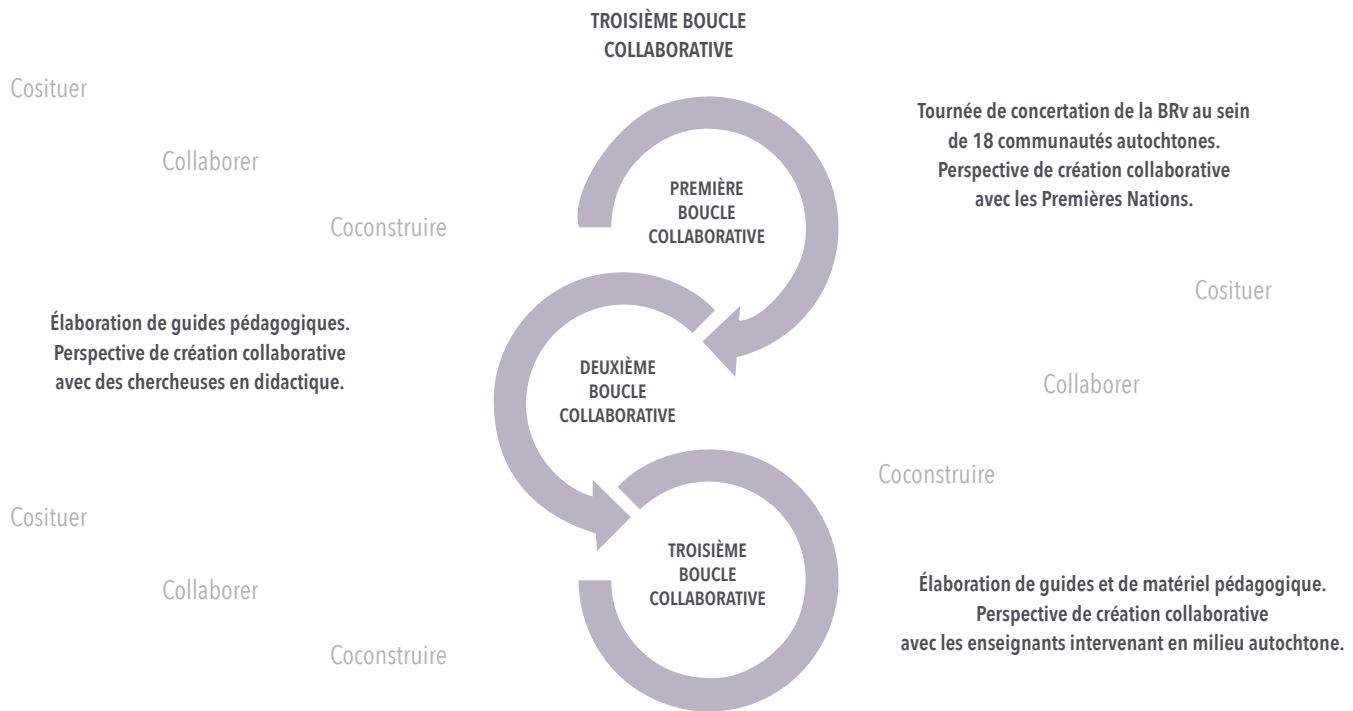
TROISIÈME BOUCLE COLLABORATIVE

Cosituer

Collaborer

Coconstruire

PREMIÈRE BOUCLE COLLABORATIVE

Tournée de concertation de la BRv au sein de 18 communautés autochtones. Perspective de création collaborative avec les Premières Nations.

Cosituer

Collaborer

Coconstruire

Élaboration de guides pédagogiques. Perspective de création collaborative avec des chercheuses en didactique.

DEUXIÈME BOUCLE COLLABORATIVE

Cosituer

Collaborer

Coconstruire

TROISIÈME BOUCLE COLLABORATIVE

Élaboration de guides et de matériel pédagogique. Perspective de création collaborative avec les enseignants intervenant en milieu autochtone.